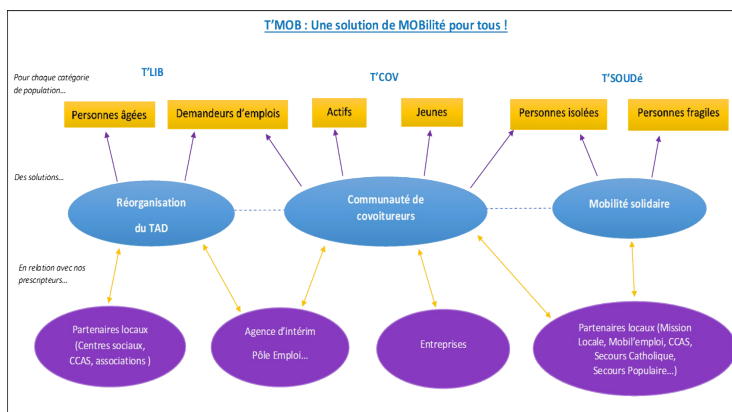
T'MOB : Une solution de MOBilité pour tous !

Pour chaque catégorie de population…

T'LIB

T'COV

T'SOUDé

Personnes âgées

Demandeurs d'emplois

Actifs

Jeunes

Personnes isolées

Personnes fragiles

Des solutions…

Réorganisation du TAD

Communauté de covoitureurs

Mobilité solidaire

En relation avec nos prescripteurs…

Partenaires locaux (Centres sociaux, CCAS, associations )

Agence d'intérim Pôle Emploi…

Entreprises

Partenaires locaux (Mission Locale, Mobil'emploi, CCAS, Secours Catholique, Secours Populaire…)